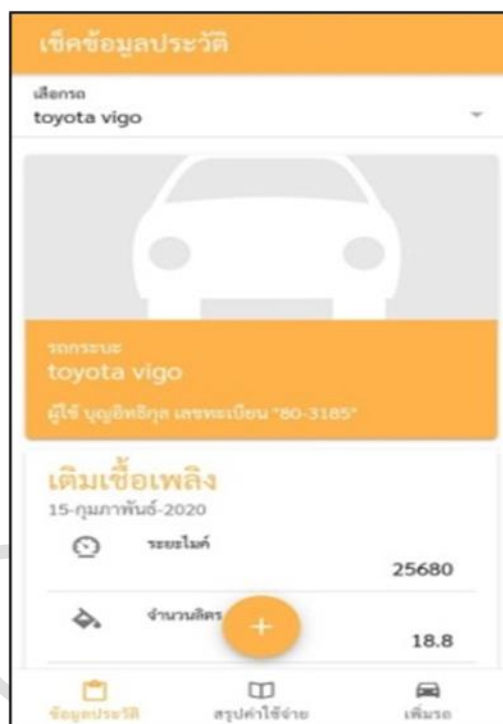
เช็คข้อมูลประวัติ

เลือกรถ
toyota vigo

รถกระบะ
toyota vigo

ผู้ใช้ บุญอิทธิกุล เลขทะเบียน "80-3185"

เติมเชื้อเพลิง
15-กุมภาพันธ์-2020

ระยะไมล์
25680

จำนวนลิตร
18.8

+

ข้อมูลประวัติ
สรุปค่าใช้จ่าย
เพิ่มรถ